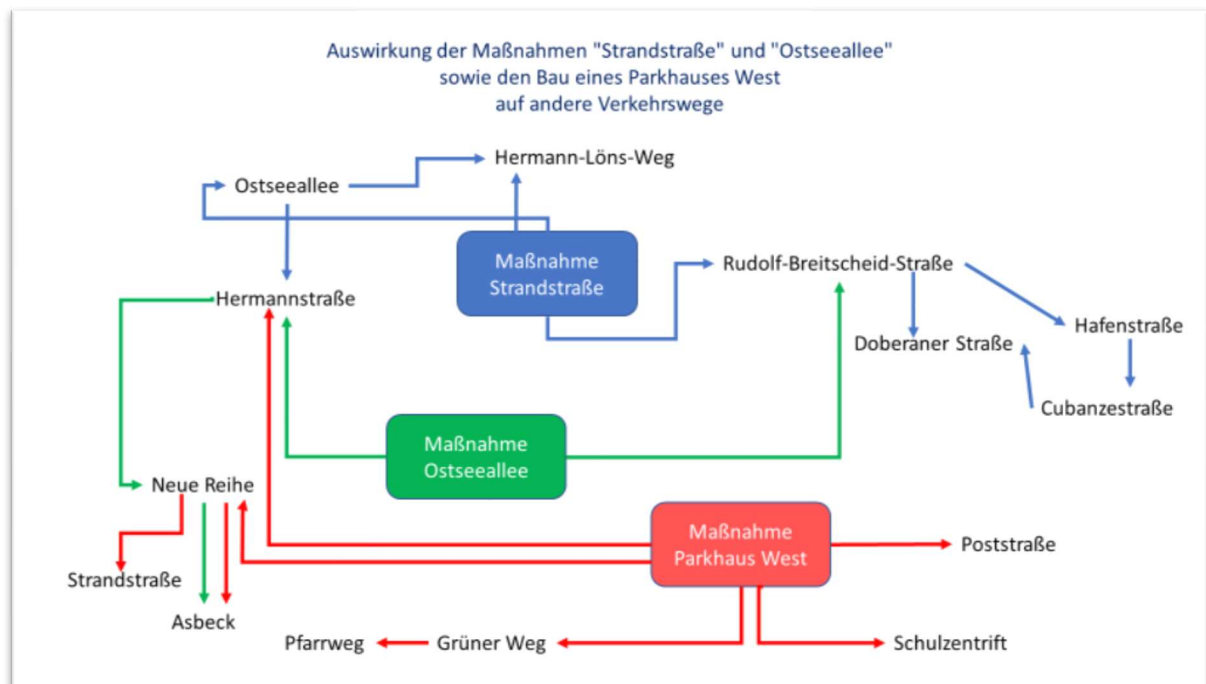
Auswirkung der Maßnahmen "Strandstraße" und "Ostseeallee" sowie den Bau eines Parkhauses West auf andere Verkehrswege

Hermann-Löns-Weg

Ostseeallee

Hermannstraße

Maßnahme Strandstraße

Rudolf-Breitscheid-Straße

Hafenstraße

Doberaner Straße

Cubanzestraße

Maßnahme Ostseeallee

Neue Reihe

Maßnahme Parkhaus West

Poststraße

Strandstraße

Asbeck

Pfarrweg

Grüner Weg

Schulzentrift